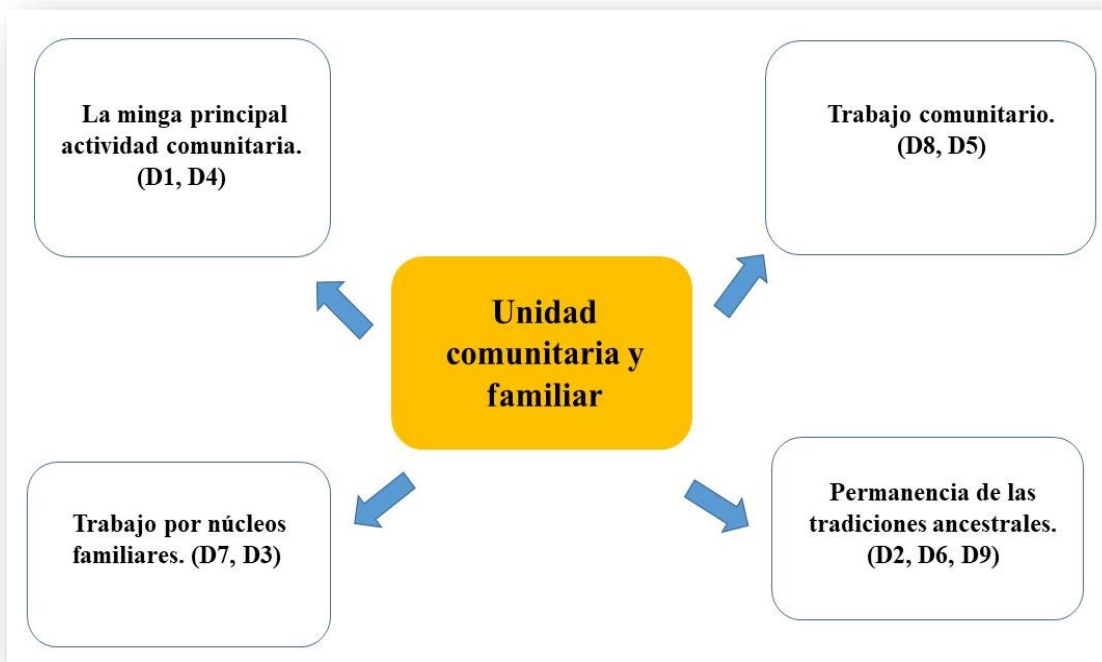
La minga principal actividad comunitaria. (D1, D4)

Trabajo comunitario. (D8, D5)

Unidad comunitaria y familiar

Trabajo por núcleos familiares. (D7, D3)

Permanencia de las tradiciones ancestrales. (D2, D6, D9)